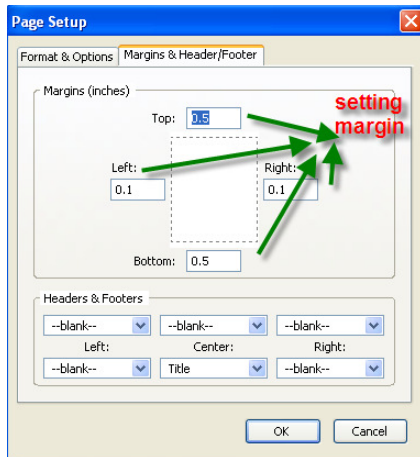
Page Setup

Format & Options
Margins & Header/Footer

Margins (inches)

Top: 0.5

setting margin

Left:
0.1

Right:
0.1

Bottom: 0.5

Headers & Footers

--blank--
--blank--
--blank--

Left:
Center:
Right:

--blank--
Title
--blank--

OK
Cancel